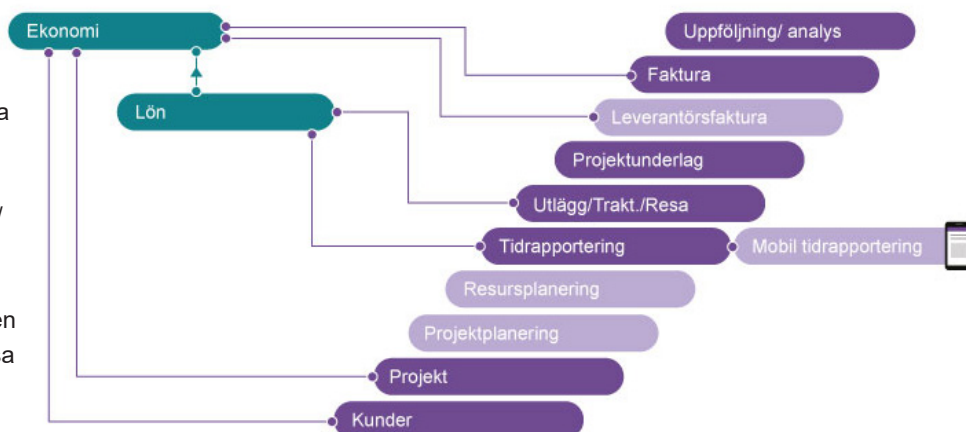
Ekonomi

Lön

a

y

en
a

Uppföljning/ analys

Faktura

Leverantörsfaktura

Projektunderlag

Utlägg/Trakt./Resa

Tidrapportering

Mobil tidrapportering

Resursplanering

Projektplanering

Projekt

Kunder